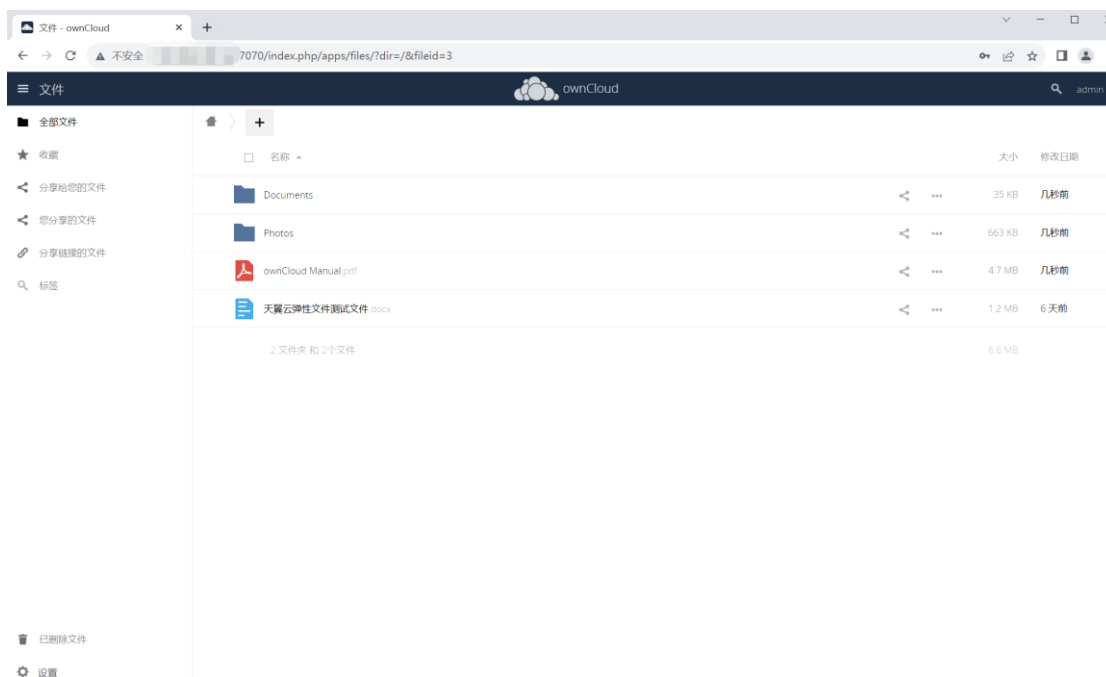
文件 - ownCloud ×
不安全 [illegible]7070/index.php/apps/files/?dir=/&fileid=3

文件
ownCloud
admin

全部文件
收藏
分享给您的文件
您分享的文件
分享链接的文件
标签

名称
大小
修改日期

| | | |
|---|---|---|
| Documents | 35 KB | 几秒前 |
| Photos | 663 KB | 几秒前 |
| ownCloud Manual.pdf | 4.7 MB | 几秒前 |
| 天翼云弹性文件测试文件.docx | 1.2 MB | 6 天前 |
| 2 文件夹 和 2 个文件 | 6.6 MB | |

已删除文件
设置